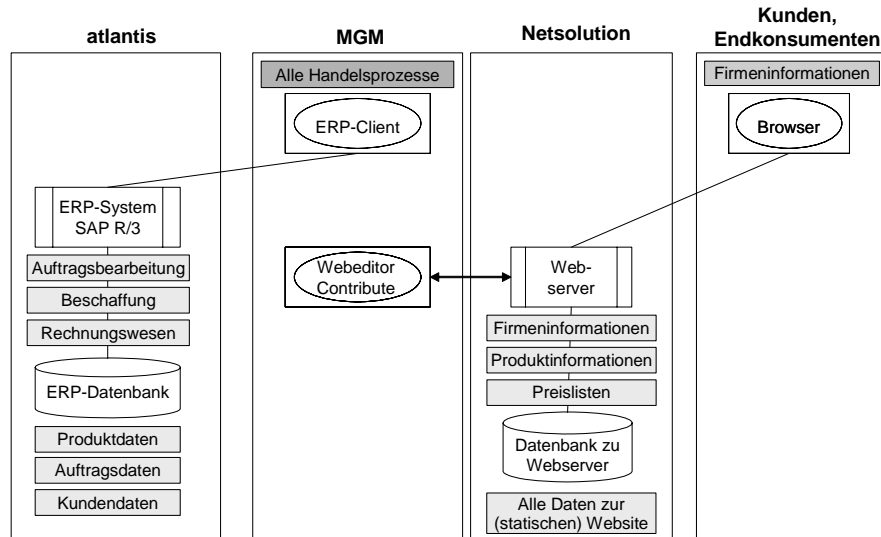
atlantis

ERP-System SAP R/3

Auftragsbearbeitung

Beschaffung

Rechnungswesen

ERP-Datenbank

Produktdaten

Auftragsdaten

Kundendaten

MGM

Alle Handelsprozesse

ERP-Client

Webeditor Contribute

Netsolution

Web-server

Firmeninformationen

Produktinformationen

Preislisten

Datenbank zu Webserver

Alle Daten zur (statischen) Website

Kunden, Endkonsumenten

Firmeninformationen

Browser